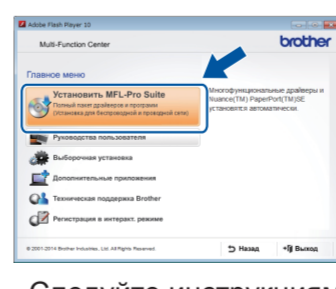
Adobe Flash Player 10

Multi-Function Center

brother

Главное меню

Установить MFL-Pro Suite
Полный пакет драйверов и программ
(Установка для беспроводной и проводной сети)

Многофункциональные драйверы и
Nuance(TM) PaperPort(TM)SE
установятся автоматически.

Руководства пользователя

Выборочная установка

Дополнительные приложения

Техническая поддержка Brother

Регистрация в интеракт. режиме

© 2001-2014 Brother Industries, Ltd. All Rights Reserved.

Назад

Выход

Следуйте инструкциям